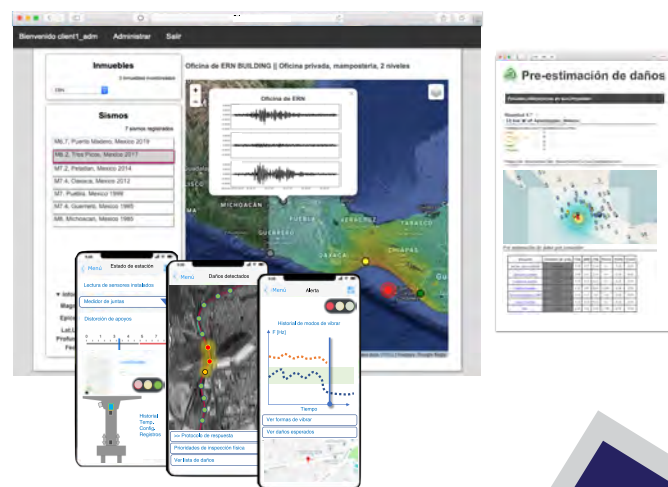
Bienvenido client1_adm Administrar Salir

Inmuebles
3 inmuebles monitoreados
ERN

Sismos
7 sismos registrados
M6.7, Puerto Madero, Mexico 2019
M8.2, Tres Picos, Mexico 2017
M7.2, Petatlan, Mexico 2014
M7.4, Oaxaca, Mexico 2012
M7, Puebla, Mexico 1999
M7.4, Guerrero, Mexico 1995
M8, Michoacan, Mexico 1985

Oficina de ERN BUILDING || Oficina privada, mamposteria, 2 niveles

Oficina de ERN

MICHOACAN
GUERRERO
OAXACA
TABASCO
CHIAPAS

Pre-estimación de daños

Menú Estado de estación
Lectura de sensores instalados
Medidor de juntas
Distorsión de apoyos
Historial
Temp.
Config.
Registros

Menú Daños detectados
Protocolo de respuesta
Prioridades de inspección física
Ver lista de daños

Menú Alerta
Historial de modos de vibrar
F [Hz]
Tiempo
Ver formas de vibrar
Ver daños esperados